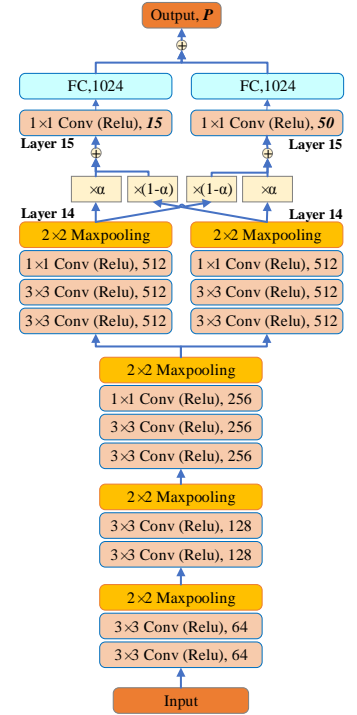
Output, $P$

$\oplus$

FC,1024

FC,1024

$1\times1$ Conv (Relu), ***15***

$1\times1$ Conv (Relu), ***50***

**Layer 15**

**Layer 15**

$\oplus$

$\oplus$

$\times\alpha$

$\times(1-\alpha)$

$\times(1-\alpha)$

$\times\alpha$

**Layer 14**

**Layer 14**

$2\times2$ Maxpooling

$1\times1$ Conv (Relu), 512

$3\times3$ Conv (Relu), 512

$3\times3$ Conv (Relu), 512

$2\times2$ Maxpooling

$1\times1$ Conv (Relu), 512

$3\times3$ Conv (Relu), 512

$3\times3$ Conv (Relu), 512

$2\times2$ Maxpooling

$1\times1$ Conv (Relu), 256

$3\times3$ Conv (Relu), 256

$3\times3$ Conv (Relu), 256

$2\times2$ Maxpooling

$3\times3$ Conv (Relu), 128

$3\times3$ Conv (Relu), 128

$2\times2$ Maxpooling

$3\times3$ Conv (Relu), 64

$3\times3$ Conv (Relu), 64

Input